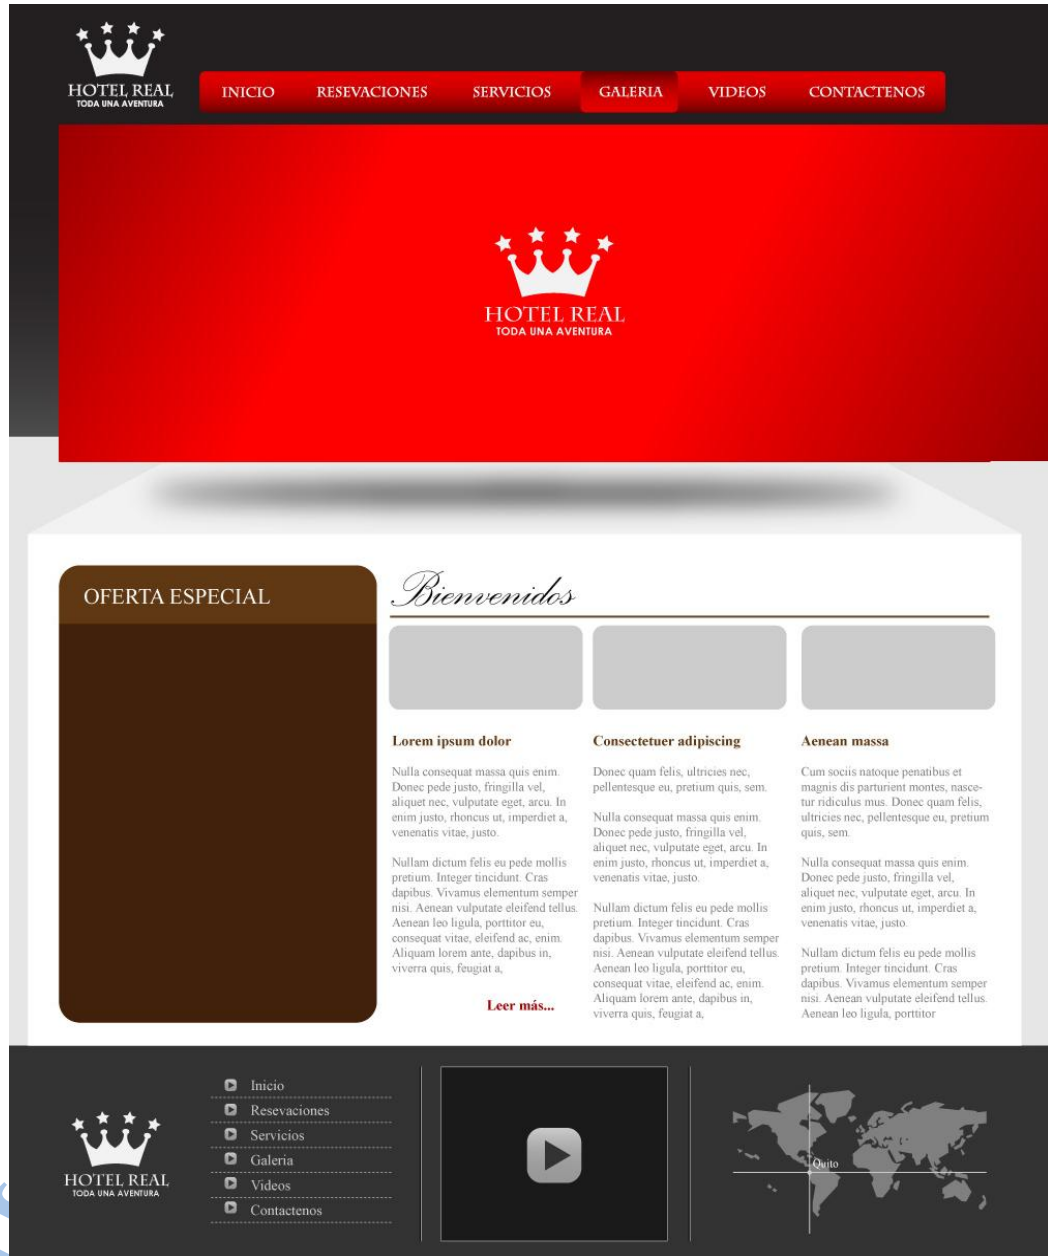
HOTEL REAL
TODA UNA AVENTURA

INICIO RESEVACIONES SERVICIOS GALERIA VIDEOS CONTACTENOS

HOTEL REAL
TODA UNA AVENTURA

OFERTA ESPECIAL

Bienvenidos

Lorem ipsum dolor

Nulla consequat massa quis enim. Donec pede justo, fringilla vel, aliquet nec, vulputate eget, arcu. In enim justo, rhoncus ut, imperdiet a, venenatis vitae, justo.

Nullam dictum felis eu pede mollis pretium. Integer tincidunt. Cras dapibus. Vivamus elementum semper nisi. Aenean vulputate eleifend tellus. Aenean leo ligula, porttitor eu, consequat vitae, eleifend ac, enim. Aliquam lorem ante, dapibus in, viverra quis, feugiat a,

Leer más...

Consectetuer adipiscing

Donec quam felis, ultricies nec, pellentesque eu, pretium quis, sem.

Nulla consequat massa quis enim. Donec pede justo, fringilla vel, aliquet nec, vulputate eget, arcu. In enim justo, rhoncus ut, imperdiet a, venenatis vitae, justo.

Nullam dictum felis eu pede mollis pretium. Integer tincidunt. Cras dapibus. Vivamus elementum semper nisi. Aenean vulputate eleifend tellus. Aenean leo ligula, porttitor eu, consequat vitae, eleifend ac, enim. Aliquam lorem ante, dapibus in, viverra quis, feugiat a,

Aenean massa

Cum sociis natoque penatibus et magnis dis parturient montes, nascetur ridiculus mus. Donec quam felis, ultricies nec, pellentesque eu, pretium quis, sem.

Nulla consequat massa quis enim. Donec pede justo, fringilla vel, aliquet nec, vulputate eget, arcu. In enim justo, rhoncus ut, imperdiet a, venenatis vitae, justo.

Nullam dictum felis eu pede mollis pretium. Integer tincidunt. Cras dapibus. Vivamus elementum semper nisi. Aenean vulputate eleifend tellus. Aenean leo ligula, porttitor

HOTEL REAL
TODA UNA AVENTURA

Inicio
Resevaciones
Servicios
Galeria
Videos
Contactenos

Quito